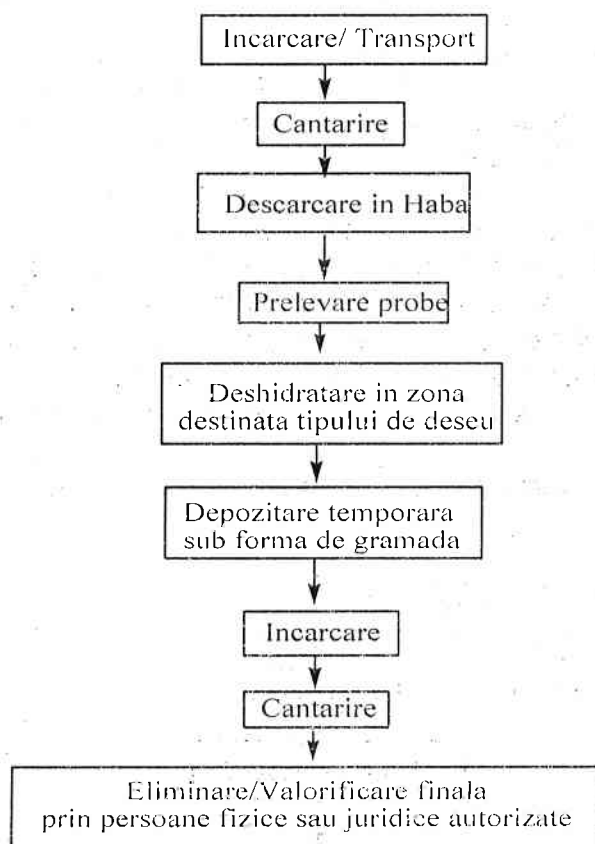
Incarcare/ Transport

Cantarire

Descarcare in Haba

Prelevare probe

Deshidratare in zona destinata tipului de deseu

Depozitare temporara sub forma de gramada

Incarcare

Cantarire

Eliminare/Valorificare finala prin persoane fizice sau juridice autorizate